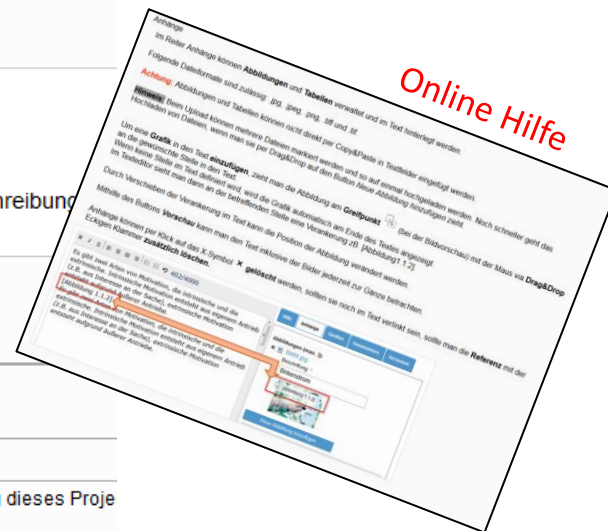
reibung

dieses Proje

Online Hilfe

Anhänge

Im Reiter Anhänge können **Abbildungen** und **Tabellen** verwaltet und im Text hinterlegt werden.

Folgende Dateiformate sind zulässig: .jpg, .jpeg, .png, .tiff und .tif

Achtung: Abbildungen und Tabellen können nicht direkt per Copy&Paste in Textfelder eingefügt werden.

Hinweis: Beim Upload können mehrere Dateien markiert werden und so auf einmal hochgeladen werden. Noch schneller geht das Hochladen von Dateien, wenn man sie per Drag&Drop auf den Button Neue Abbildung hinzufügen zieht.

Um eine **Grafik** in den Text **einzufügen**, zieht man die Abbildung am **Greifpunkt** (bei der Bildvorschau) mit der Maus via **Drag&Drop** an die gewünschte Stelle in den Text. Wenn keine Stelle im Text definiert wird, wird die Grafik automatisch am Ende des Textes angezeigt. Im Textmodus sieht man dann an der betreffenden Stelle eine Verankerung z.B. [Abbildung1 1.2]

Durch Verschieben der Verankerung im Text kann die Position der Abbildung verändert werden.

Mithilfe des Buttons **Vorschau** kann man den Text inklusive der Bilder jederzeit zur Gänze betrachten.

Anhänge können per Klick auf das X Symbol ✕ **gelöscht** werden, sollten sie noch im Text verlinkt sein, sollte man die **Referenz** mit der Eckigen Klammer **zusätzlich löschen.**

4602/4000

Es gibt zwei Arten von Motivation, die intrinsische und die extrinsische. Intrinsische Motivation entsteht aus eigenem Antrieb (z.B. aus Interesse an der Sache), extrinsische Motivation entsteht aufgrund äußerer Anreize.

[Abbildung1 1.2]

Es gibt zwei Arten von Motivation, die intrinsische und die extrinsische. Intrinsische Motivation entsteht aus eigenem Antrieb (z.B. aus Interesse an der Sache), extrinsische Motivation entsteht aufgrund äußerer Anreize.

Hilfe | Anhänge | Quellen | Anmerkungen | Versionen

Abbildungen (max. 5)

Bildvorschau

[Abbildung1 1.2]

Neue Abbildung hinzufügen